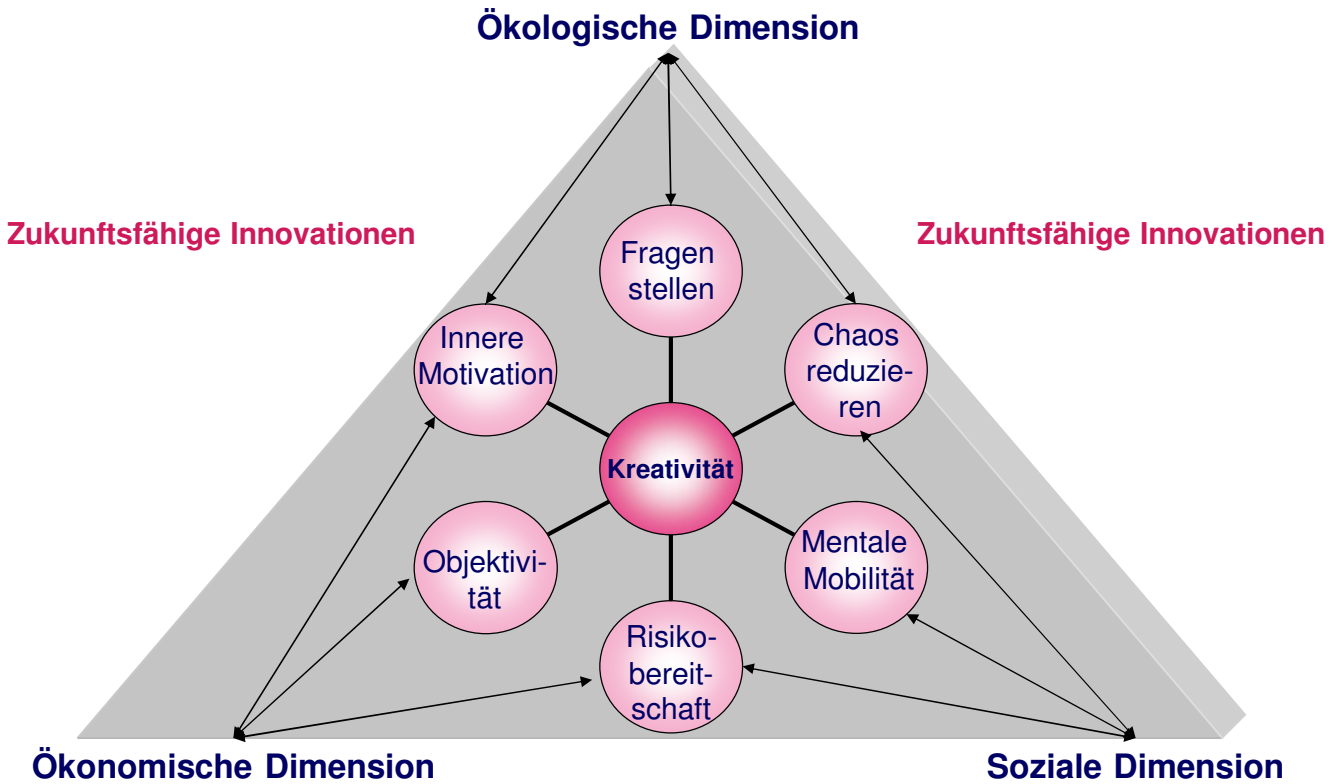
Ökologische Dimension

Zukunftsfähige Innovationen

Zukunftsfähige Innovationen

Fragen stellen

Innere Motivation

Chaos reduzieren

Kreativität

Objektivität

Mentale Mobilität

Risikobereitschaft

Ökonomische Dimension

Soziale Dimension